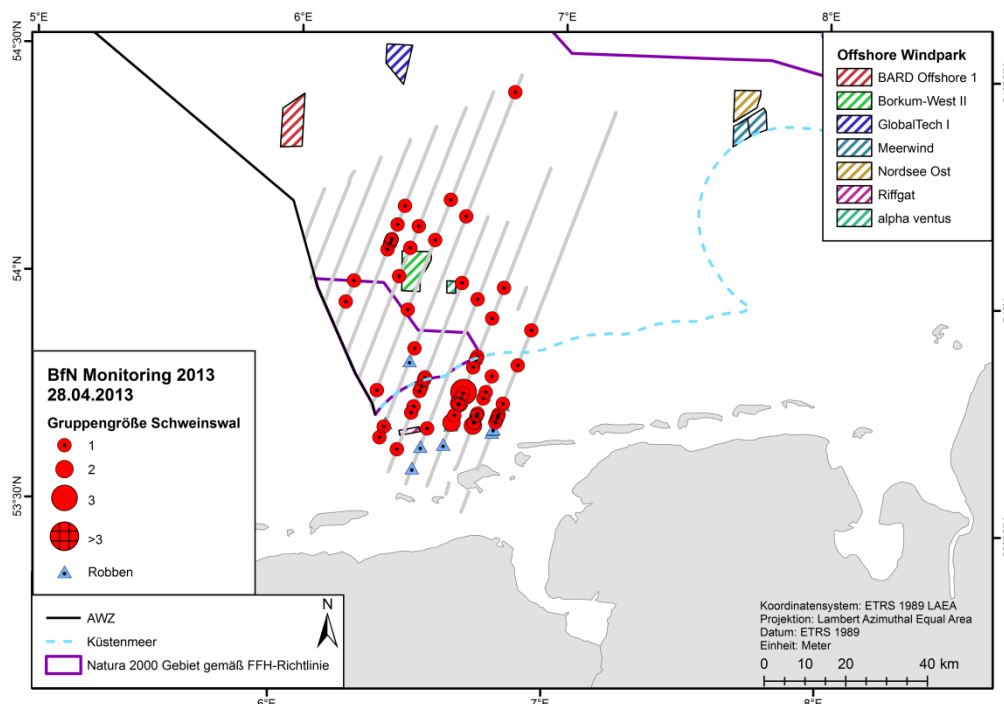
5°E
6°E
7°E
8°E
54°30'N
54°N
53°30'N

Offshore Windpark
BARD Offshore 1
Borkum-West II
GlobalTech I
Meerwind
Nordsee Ost
Riffgat
alpha ventus

BfN Monitoring 2013
28.04.2013

Gruppengröße Schweinswal
1
2
3
>3
Robben

AWZ
Küstenmeer
Natura 2000 Gebiet gemäß FFH-Richtlinie

N

Koordinatensystem: ETRS 1989 LAEA
Projektion: Lambert Azimuthal Equal Area
Datum: ETRS 1989
Einheit: Meter
0 10 20 40 km

6°E
7°E
8°E